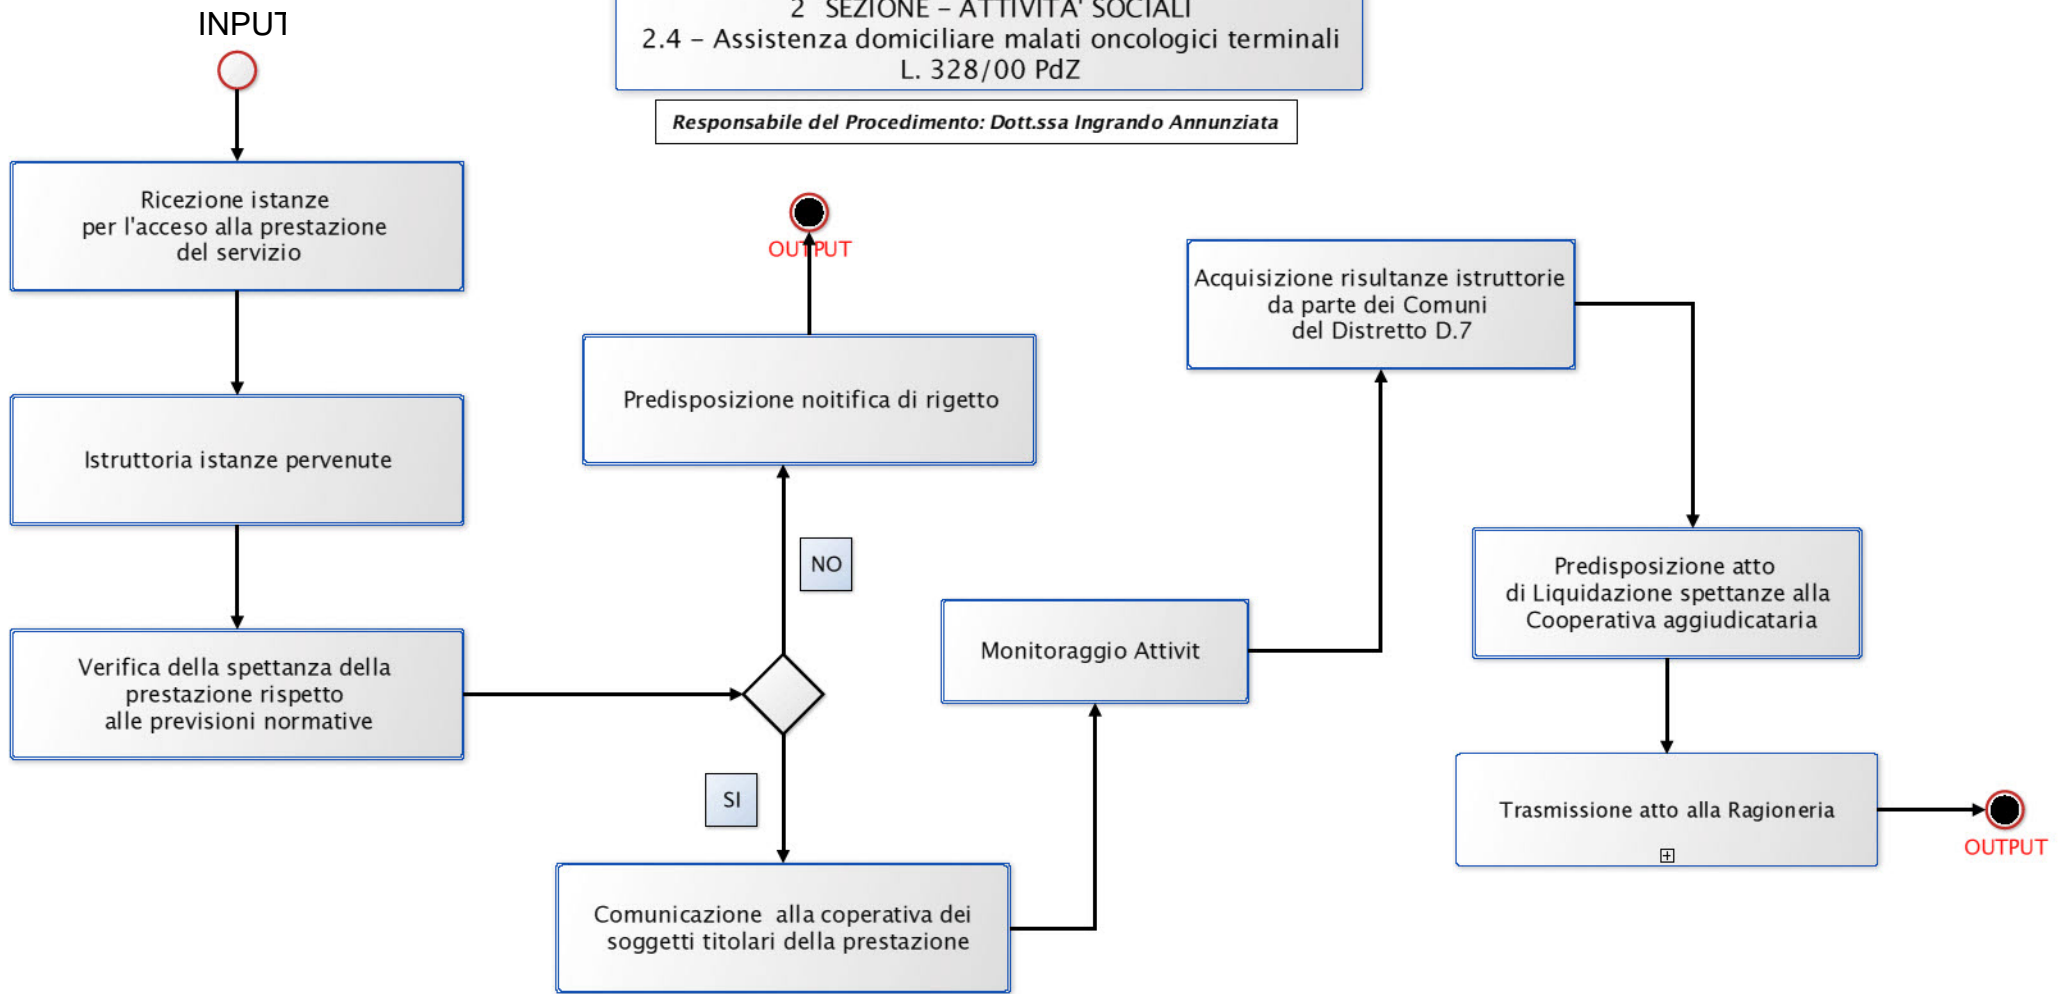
2 SEZIONE – ATTIVITA' SOCIALI
2.4 – Assistenza domiciliare malati oncologici terminali
L. 328/00 PdZ

Responsabile del Procedimento: Dott.ssa Ingrando Annunziata

INPUT

Ricezione istanze per l'acceso alla prestazione del servizio

Istruttoria istanze pervenute

Verifica della spettanza della prestazione rispetto alle previsioni normative

NO

SI

Predisposizione noitifica di rigetto

OUTPUT

Comunicazione alla coperativa dei soggetti titolari della prestazione

Monitoraggio Attivit

Acquisizione risultanze istruttorie da parte dei Comuni del Distretto D.7

Predisposizione atto di Liquidazione spettanze alla Cooperativa aggiudicataria

Trasmissione atto alla Ragioneria

OUTPUT